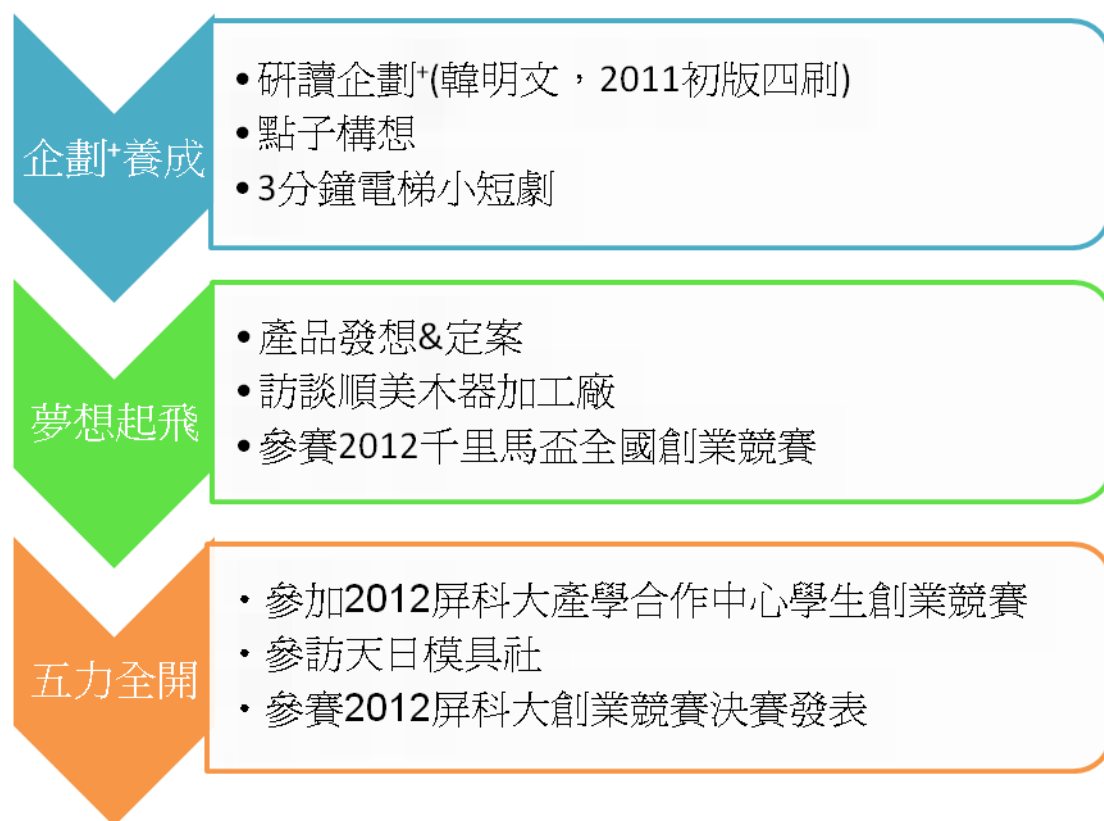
企劃$^+$養成

• 研讀企劃$^+$(韓明文，2011初版四刷)
• 點子構想
• 3分鐘電梯小短劇

夢想起飛

• 產品發想&定案
• 訪談順美木器加工廠
• 參賽2012千里馬盃全國創業競賽

五力全開

• 參加2012屏科大產學合作中心學生創業競賽
• 參訪天日模具社
• 參賽2012屏科大創業競賽決賽發表